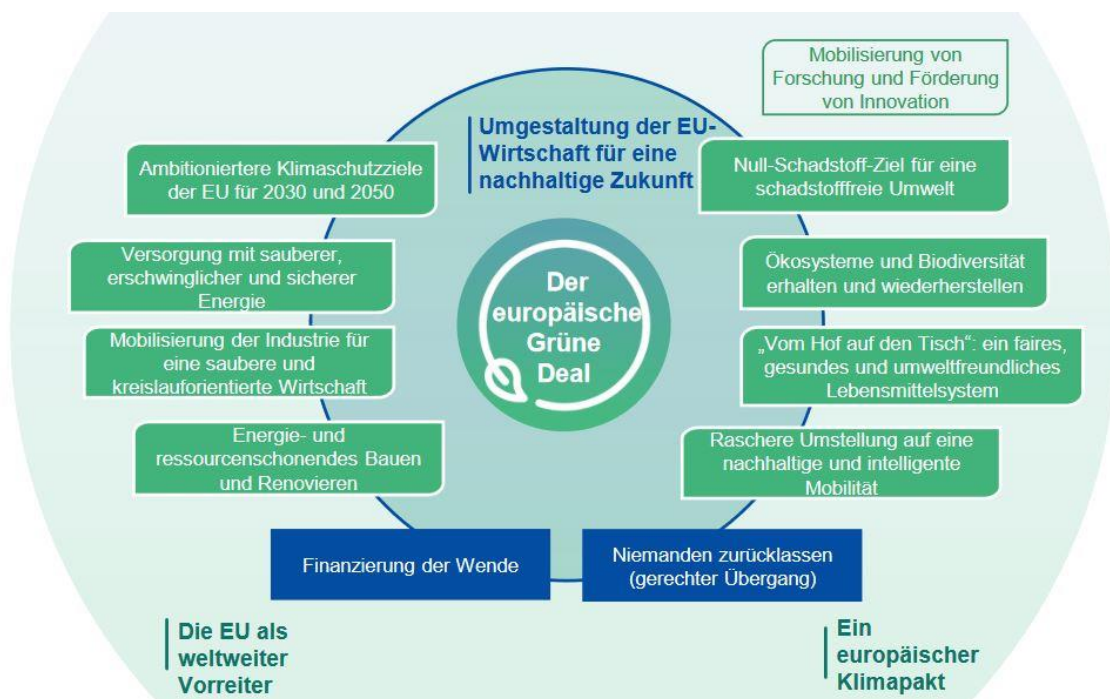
Mobilisierung von Forschung und Förderung von Innovation

Umgestaltung der EU-Wirtschaft für eine nachhaltige Zukunft

Ambitioniertere Klimaschutzziele der EU für 2030 und 2050

Null-Schadstoff-Ziel für eine schadstofffreie Umwelt

Versorgung mit sauberer, erschwinglicher und sicherer Energie

Ökosysteme und Biodiversität erhalten und wiederherstellen

Der europäische Grüne Deal

Mobilisierung der Industrie für eine saubere und kreislauforientierte Wirtschaft

„Vom Hof auf den Tisch“: ein faires, gesundes und umweltfreundliches Lebensmittelsystem

Energie- und ressourcenschonendes Bauen und Renovieren

Raschere Umstellung auf eine nachhaltige und intelligente Mobilität

Finanzierung der Wende

Niemanden zurücklassen (gerechter Übergang)

Die EU als weltweiter Vorreiter

Ein europäischer Klimapakt